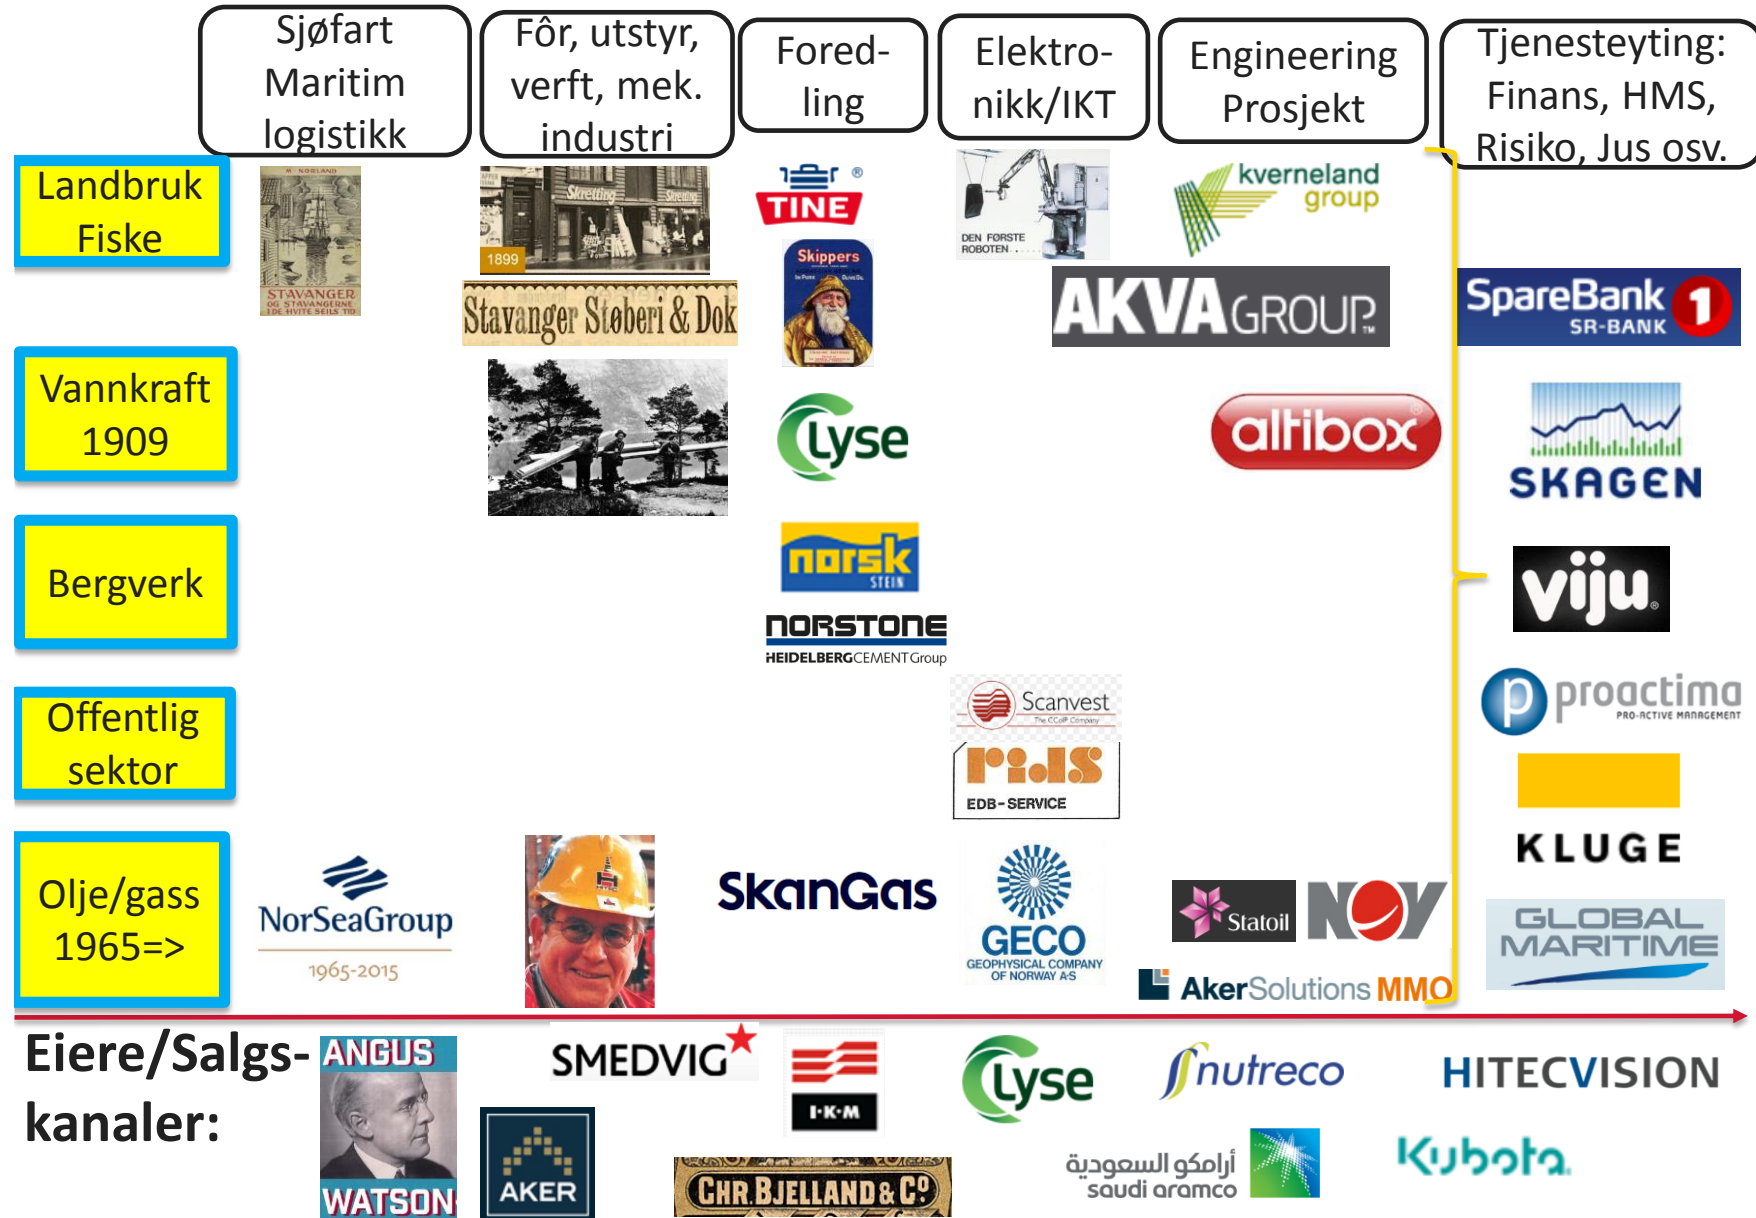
Sjøfart Maritim logistikk

Fôr, utstyr, verft, mek. industri

Foredling

Elektronikk/IKT

Engineering Prosjekt

Tjenesteyting: Finans, HMS, Risiko, Jus osv.

Landbruk Fiske

Vannkraft 1909

Bergverk

Offentlig sektor

Olje/gass 1965=>

STAVANGER OG STAVANGERNE I DE HVITE SEILS TID

1899

Skretting

Stavanger Støberi & Dok

TINE

Skippers

Lyse

norsk STEIN

NORSTONE HEIDELBERGCEMENTGroup

DEN FØRSTE ROBOTEN

kverneland group

AKVA GROUP

altibox

SpareBank 1 SR-BANK

SKAGEN

viju

proactima PRO-ACTIVE MANAGEMENT

KLUGE

Scanvest

EDB-SERVICE

NorSeaGroup 1965-2015

SkanGas

GECO GEOPHYSICAL COMPANY OF NORWAY A/S

Statoil

NOV

AkerSolutions MMO

GLOBAL MARITIME

Eiere/Salgskanaler:

ANGUS WATSON

AKER

SMEDVIG

I·K·M

CHR. BJELLAND & CO

Lyse

nutreco

أرامكو السعودية saudi aramco

HITECVISION

Kubota